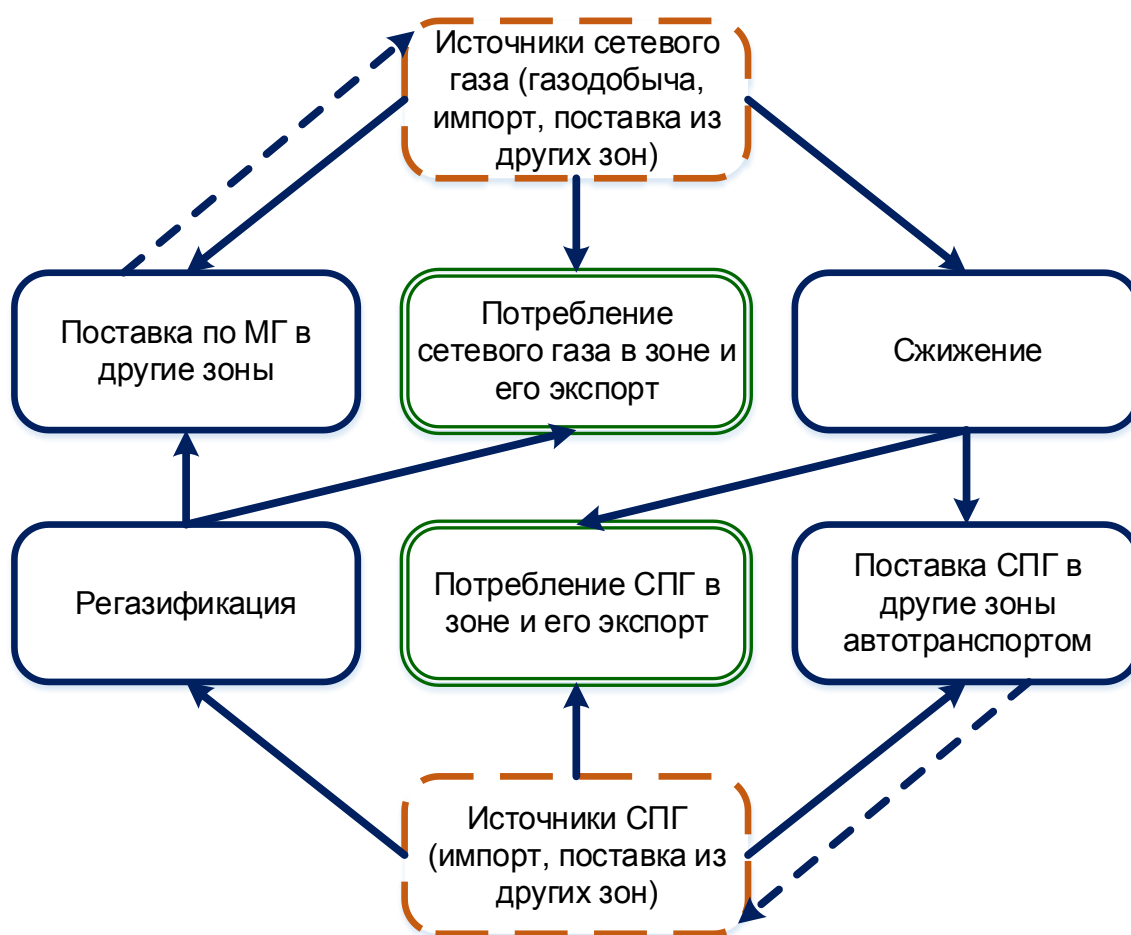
Источники сетевого газа (газодобыча, импорт, поставка из других зон)

Поставка по МГ в другие зоны

Потребление сетевого газа в зоне и его экспорт

Сжижение

Регазификация

Потребление СПГ в зоне и его экспорт

Поставка СПГ в другие зоны автотранспортом

Источники СПГ (импорт, поставка из других зон)